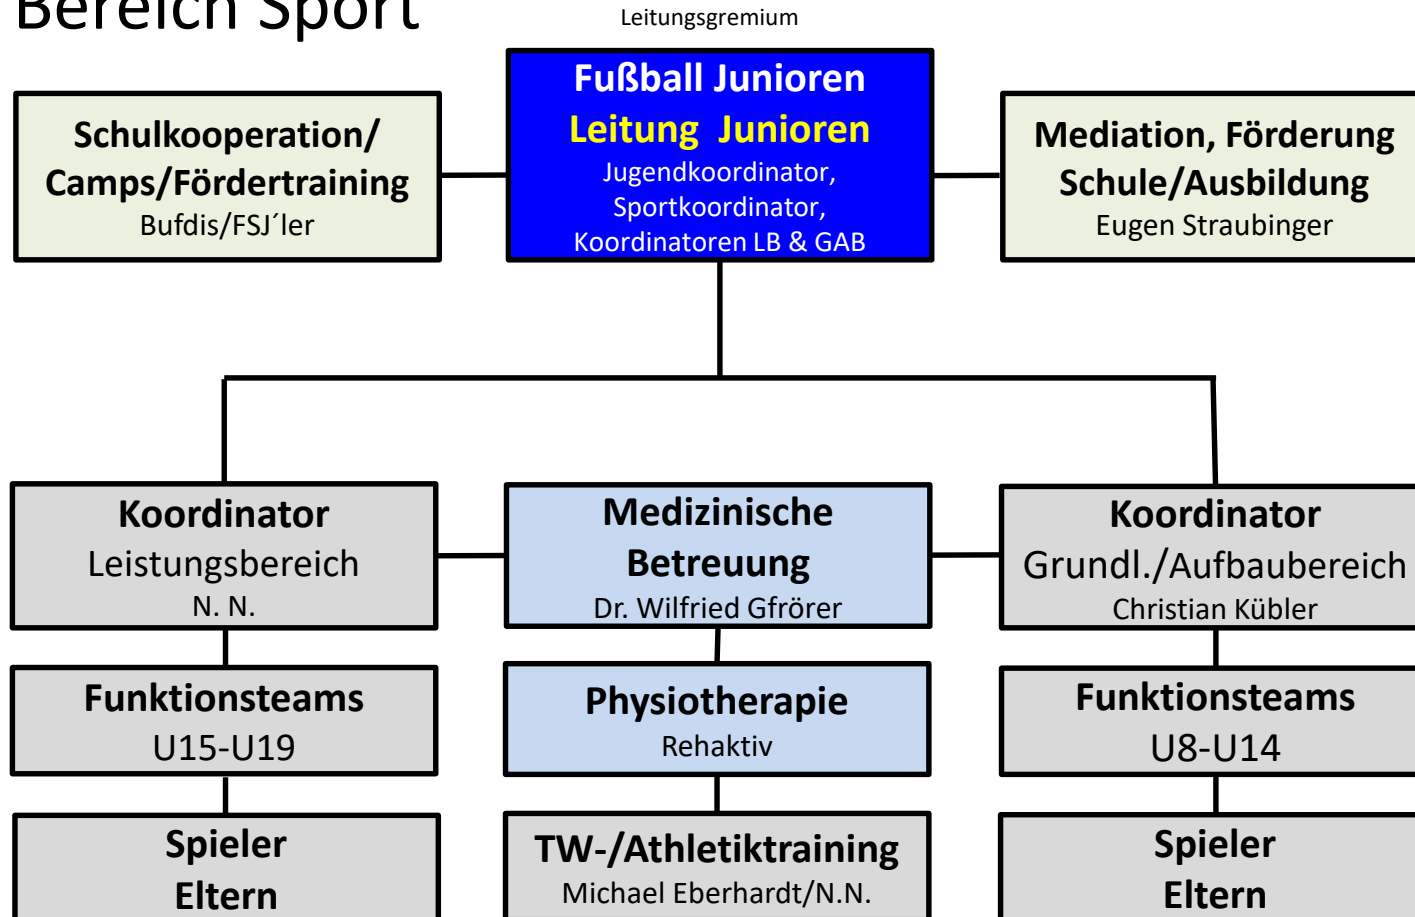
Bereich Sport

Leitungsgremium

Fußball Junioren
Leitung Junioren
Jugendkoordinator, Sportkoordinator, Koordinatoren LB & GAB

Schulkooperation/ Camps/Fördertraining
Bufdis/FSJ´ler

Mediation, Förderung Schule/Ausbildung
Eugen Straubinger

Koordinator
Leistungsbereich
N. N.

Medizinische Betreuung
Dr. Wilfried Gfrörer

Koordinator
Grundl./Aufbaubereich
Christian Kübler

Funktionsteams
U15-U19

Physiotherapie
Rehaktiv

Funktionsteams
U8-U14

Spieler
Eltern

TW-/Athletiktraining
Michael Eberhardt/N.N.

Spieler
Eltern